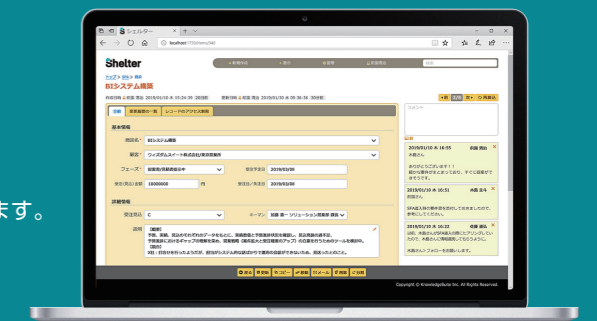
ます。

シェルター
localhost:7750/ems/SAI

Shelter

トップ > SFA > 案件
BIシステム構築

基本情報
商談名 BIシステム構築
顧客 ウィズダムスーパー株式会社(東京営業所)
フェーズ 受注
受注予定日 2019/01/30
受注(見込)金額 10000000 円
受注日/失注日 2019/01/30

詳細情報
受注見込 C
営業担当 加藤 康一 ソリューション営業部 課長

説明
【概要】

コメント

2019/01/10 ※ 16:59
木村さん
ありがとうございます!!

2019/01/10 ※ 10:51
佐藤さん
SFA導入時の事例がございましたので、参考にしてください。

2019/01/10 ※ 16:22
田中さん
木村さんにフォローをお願いしています。

Copyright © Knowledgesuite Inc. All Rights Reserved.